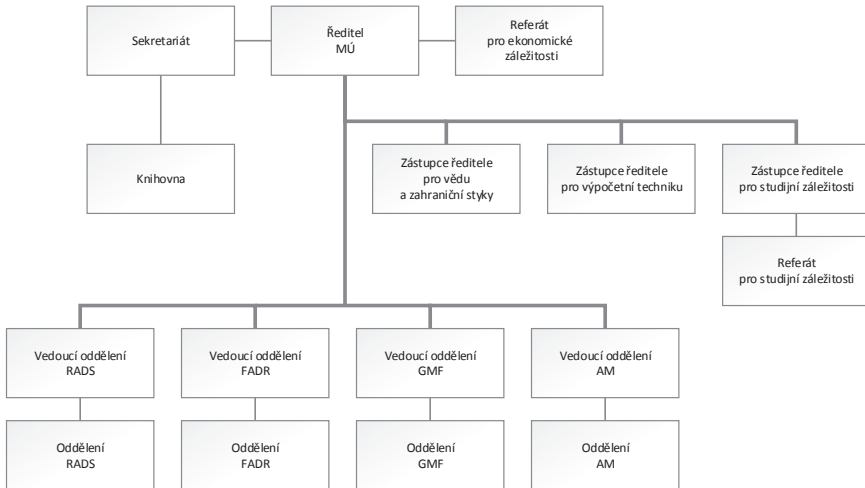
Sekretariát

Ředitel MÚ

Referát pro ekonomické záležitosti

Knihovna

Zástupce ředitele pro vědu a zahraniční styky

Zástupce ředitele pro výpočetní techniku

Zástupce ředitele pro studijní záležitosti

Referát pro studijní záležitosti

Vedoucí oddělení RADS

Vedoucí oddělení FADR

Vedoucí oddělení GMF

Vedoucí oddělení AM

Oddělení RADS

Oddělení FADR

Oddělení GMF

Oddělení AM